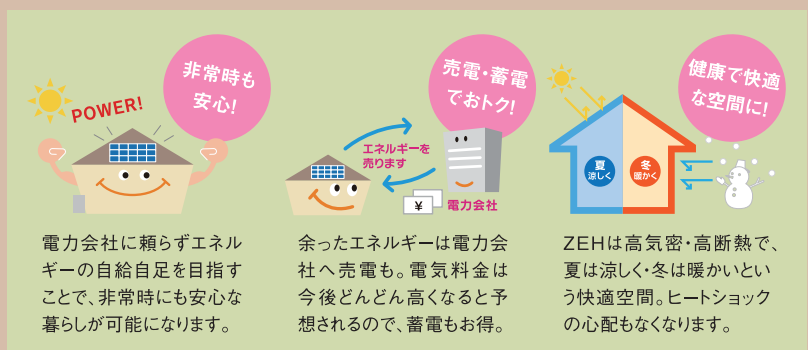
非常時も安心!

POWER!

電力会社に頼らずエネルギーの自給自足を目指すことで、非常時にも安心な暮らしが可能になります。

売電・蓄電でおトク!

エネルギーを売ります

¥

電力会社

余ったエネルギーは電力会社へ売電も。電気料金は今後どんどん高くなると予想されるので、蓄電もお得。

健康で快適な空間に!

夏
涼しく

冬
暖かく

ZEHは高気密・高断熱で、夏は涼しく・冬は暖かいという快適空間。ヒートショックの心配もなくなります。